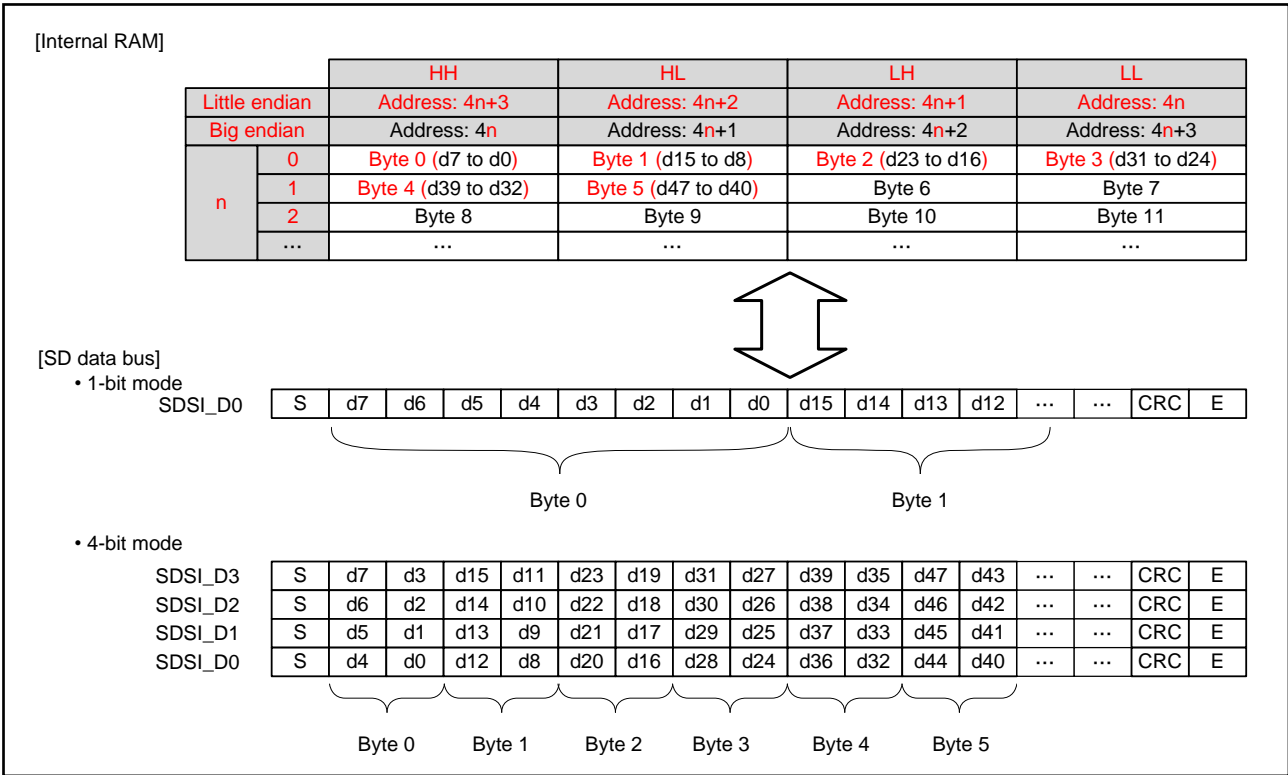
[Internal RAM]

| | | HH | HL | LH | LL |
|---|---|---|---|---|---|
| Little endian | | Address: 4n+3 | Address: 4n+2 | Address: 4n+1 | Address: 4n |
| Big endian | | Address: 4n | Address: 4n+1 | Address: 4n+2 | Address: 4n+3 |
| n | 0 | Byte 0 (d7 to d0) | Byte 1 (d15 to d8) | Byte 2 (d23 to d16) | Byte 3 (d31 to d24) |
| | 1 | Byte 4 (d39 to d32) | Byte 5 (d47 to d40) | Byte 6 | Byte 7 |
| | 2 | Byte 8 | Byte 9 | Byte 10 | Byte 11 |
| | ··· | ··· | ··· | ··· | ··· |

[SD data bus]
• 1-bit mode

| SDSI_D0 | S | d7 | d6 | d5 | d4 | d3 | d2 | d1 | d0 | d15 | d14 | d13 | d12 | ··· | ··· | CRC | E |
|---|---|---|---|---|---|---|---|---|---|---|---|---|---|---|---|---|---|

Byte 0 Byte 1

• 4-bit mode

| SDSI_D3 | S | d7 | d3 | d15 | d11 | d23 | d19 | d31 | d27 | d39 | d35 | d47 | d43 | ··· | ··· | CRC | E |
|---|---|---|---|---|---|---|---|---|---|---|---|---|---|---|---|---|---|
| SDSI_D2 | S | d6 | d2 | d14 | d10 | d22 | d18 | d30 | d26 | d38 | d34 | d46 | d42 | ··· | ··· | CRC | E |
| SDSI_D1 | S | d5 | d1 | d13 | d9 | d21 | d17 | d29 | d25 | d37 | d33 | d45 | d41 | ··· | ··· | CRC | E |
| SDSI_D0 | S | d4 | d0 | d12 | d8 | d20 | d16 | d28 | d24 | d36 | d32 | d44 | d40 | ··· | ··· | CRC | E |

Byte 0 Byte 1 Byte 2 Byte 3 Byte 4 Byte 5